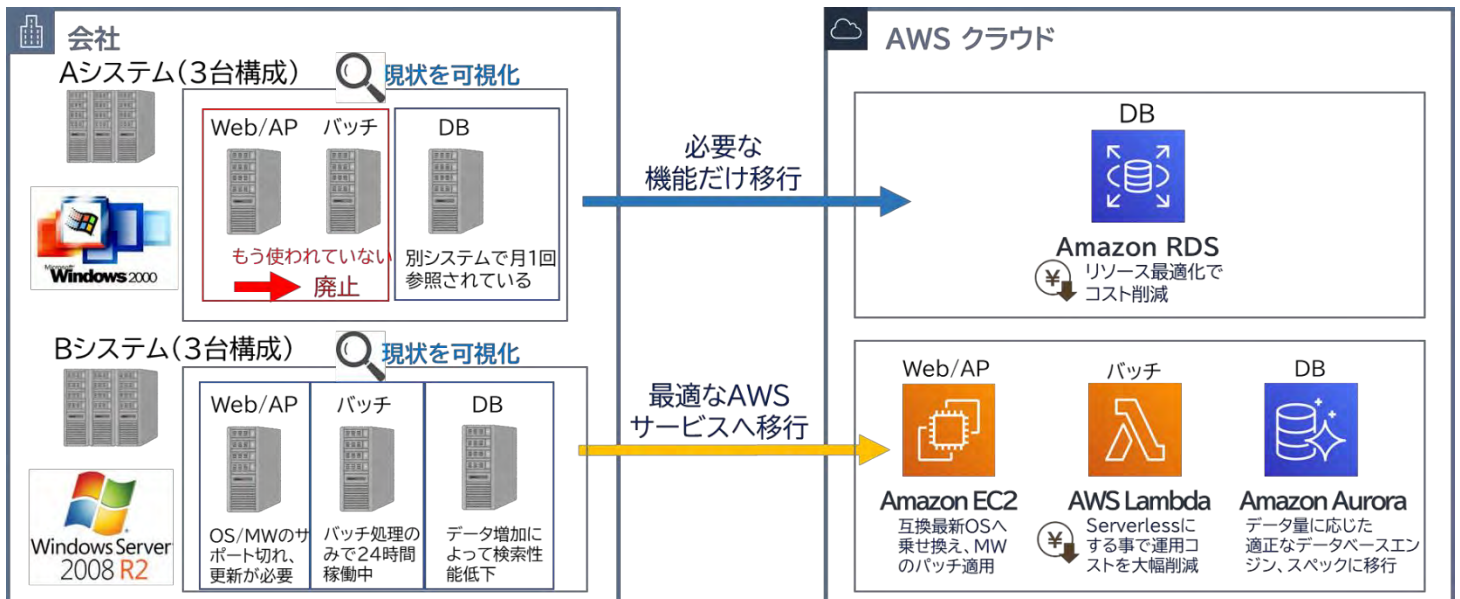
会社

Aシステム（3台構成）

現状を可視化

Windows2000

Web/AP

バッチ

DB

もう使われていない

廃止

別システムで月1回参照されている

必要な機能だけ移行

Bシステム（3台構成）

現状を可視化

Windows Server 2008 R2

Web/AP

バッチ

DB

OS/MWのサポート切れ、更新が必要

バッチ処理のみで24時間稼働中

データ増加によって検索性能低下

最適なAWSサービスへ移行

AWS クラウド

DB

Amazon RDS

¥ リソース最適化でコスト削減

Web/AP

バッチ

DB

Amazon EC2

互換最新OSへ乗せ換え、MWのパッチ適用

AWS Lambda

¥ Serverlessにする事で運用コストを大幅削減

Amazon Aurora

データ量に応じた適正なデータベースエンジン、スペックに移行